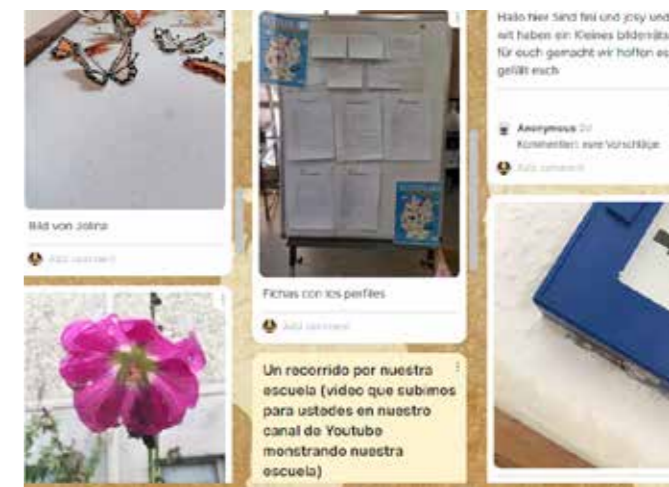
Bild von Jolina

Add comment

Fichas con los perfiles

Add comment

Un recorrido por nuestra escuela (video que subimos para ustedes en nuestro canal de Youtube monstrando nuestra escuela)

Hallo hier sind fisi und josy und wir haben ein Kleines bildendes für euch gemacht wir hoffen es gefällt euch

Anonymous 2d
Kommentiert eure Vorschläge

Add comment